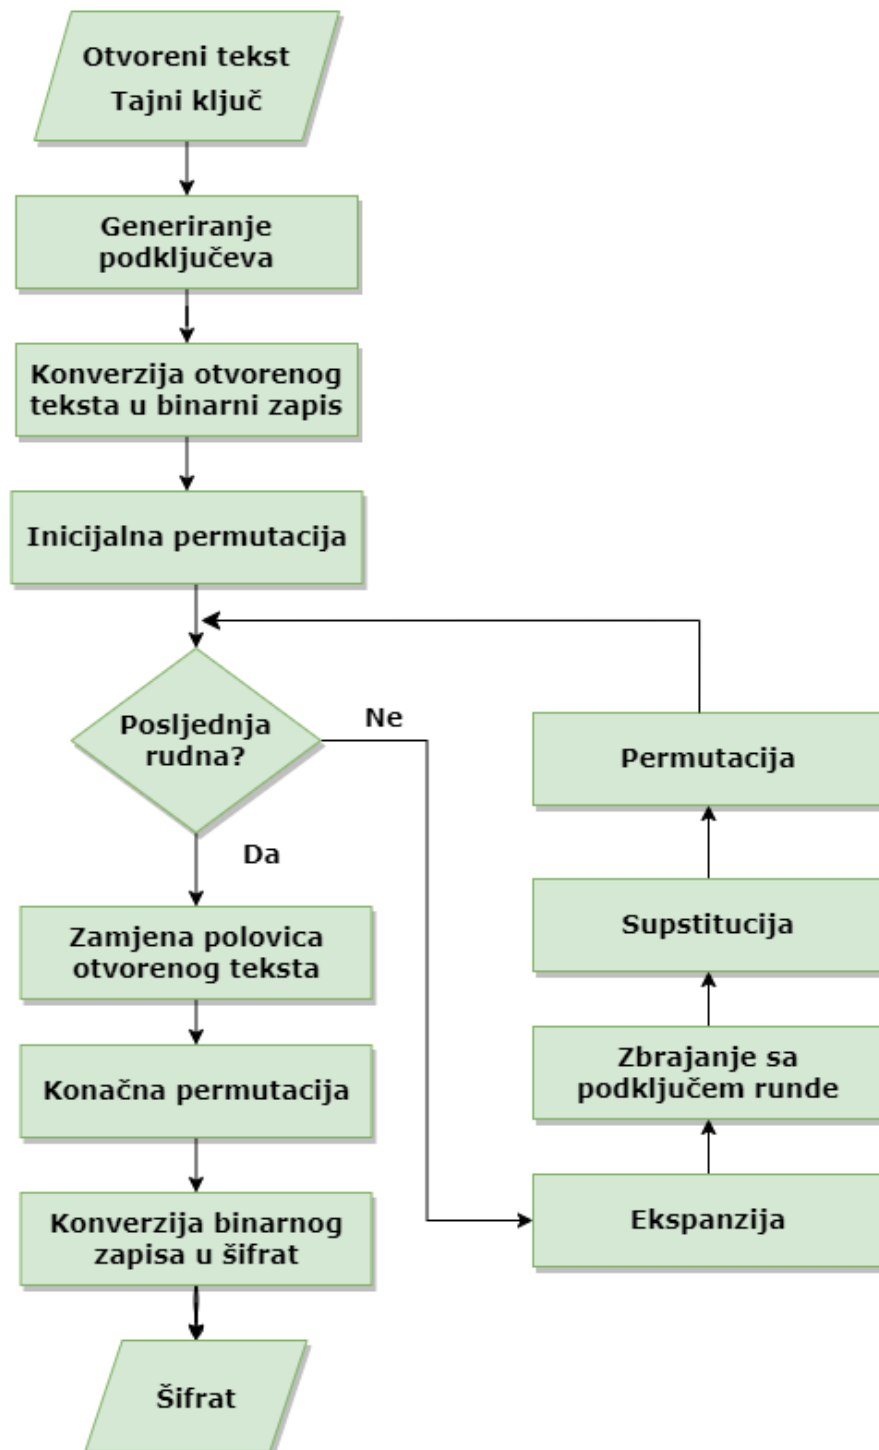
Otvoreni tekst
Tajni ključ

Generiranje podključeva

Konverzija otvorenog teksta u binarni zapis

Inicijalna permutacija

Posljednja rudna?

Ne

Da

Permutacija

Supstitucija

Zbrajanje sa podključem runde

Ekspanzija

Zamjena polovica otvorenog teksta

Konačna permutacija

Konverzija binarnog zapisa u šifrat

Šifrat